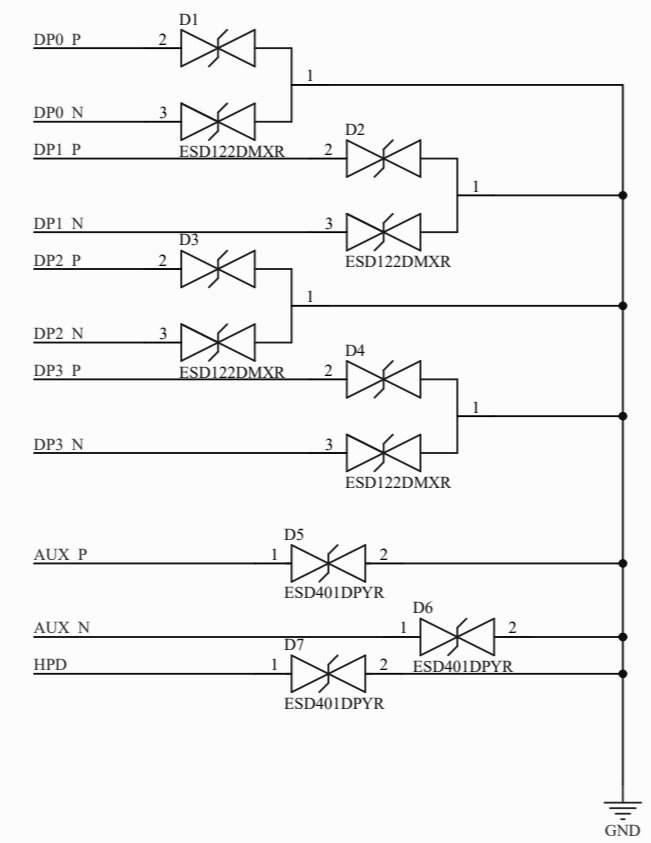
D1
DP0_P 2
1
DP0_N 3
ESD122DMXR
D2
DP1_P 2
1
DP1_N 3
ESD122DMXR
D3
DP2_P 2
1
DP2_N 3
ESD122DMXR
D4
DP3_P 2
1
DP3_N 3
ESD122DMXR
D5
AUX_P 1 2
ESD401DPYR
D6
AUX_N 1 2
ESD401DPYR
D7
HPD 1 2
ESD401DPYR
GND